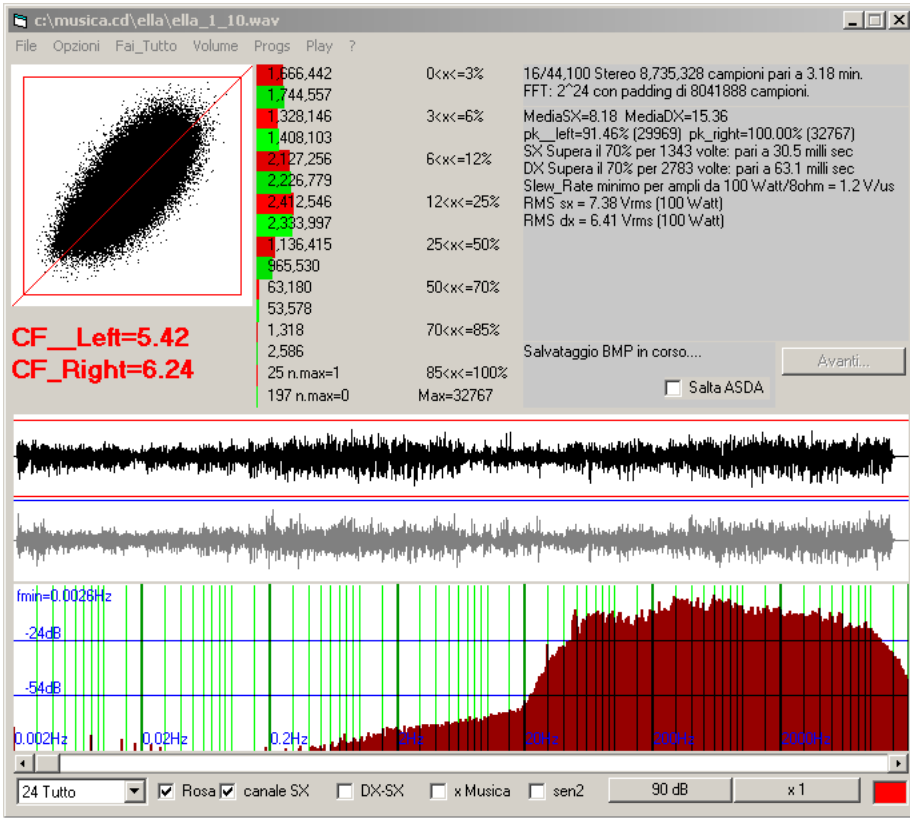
c:\musica.cd\ella\ella_1_10.wav

File Opzioni Fai_Tutto Volume Progs Play ?

| | |
|---|---|
| 1,666,442 | 0<x<=3% |
| 1,744,557 | |
| 1,328,146 | 3<x<=6% |
| 1,408,103 | |
| 2,127,256 | 6<x<=12% |
| 2,226,779 | |
| 2,412,546 | 12<x<=25% |
| 2,333,997 | |
| 1,136,415 | 25<x<=50% |
| 965,530 | |
| 63,180 | 50<x<=70% |
| 53,578 | |
| 1,318 | 70<x<=85% |
| 2,586 | |
| 25 n.max=1 | 85<x<=100% |
| 197 n.max=0 | Max=32767 |

16/44,100 Stereo 8,735,328 campioni pari a 3.18 min.
FFT: 2^24 con padding di 8041888 campioni.

MediaSX=8.18 MediaDX=15.36
pk__left=91.46% (29969) pk_right=100.00% (32767)
SX Supera il 70% per 1343 volte: pari a 30.5 milli sec
DX Supera il 70% per 2783 volte: pari a 63.1 milli sec
Slew_Rate minimo per ampli da 100 Watt/8ohm = 1.2 V/us
RMS sx = 7.38 Vrms (100 Watt)
RMS dx = 6.41 Vrms (100 Watt)

CF__Left=5.42
CF_Right=6.24

Salvataggio BMP in corso....

Avanti...

Salta ASDA

fmin=0.0026Hz
-24dB
-54dB
0.002Hz 0.02Hz 0.2Hz 2Hz 20Hz 200Hz 2000Hz

24 Tutto Rosa canale SX DX-SX x Musica sen2 90 dB x 1